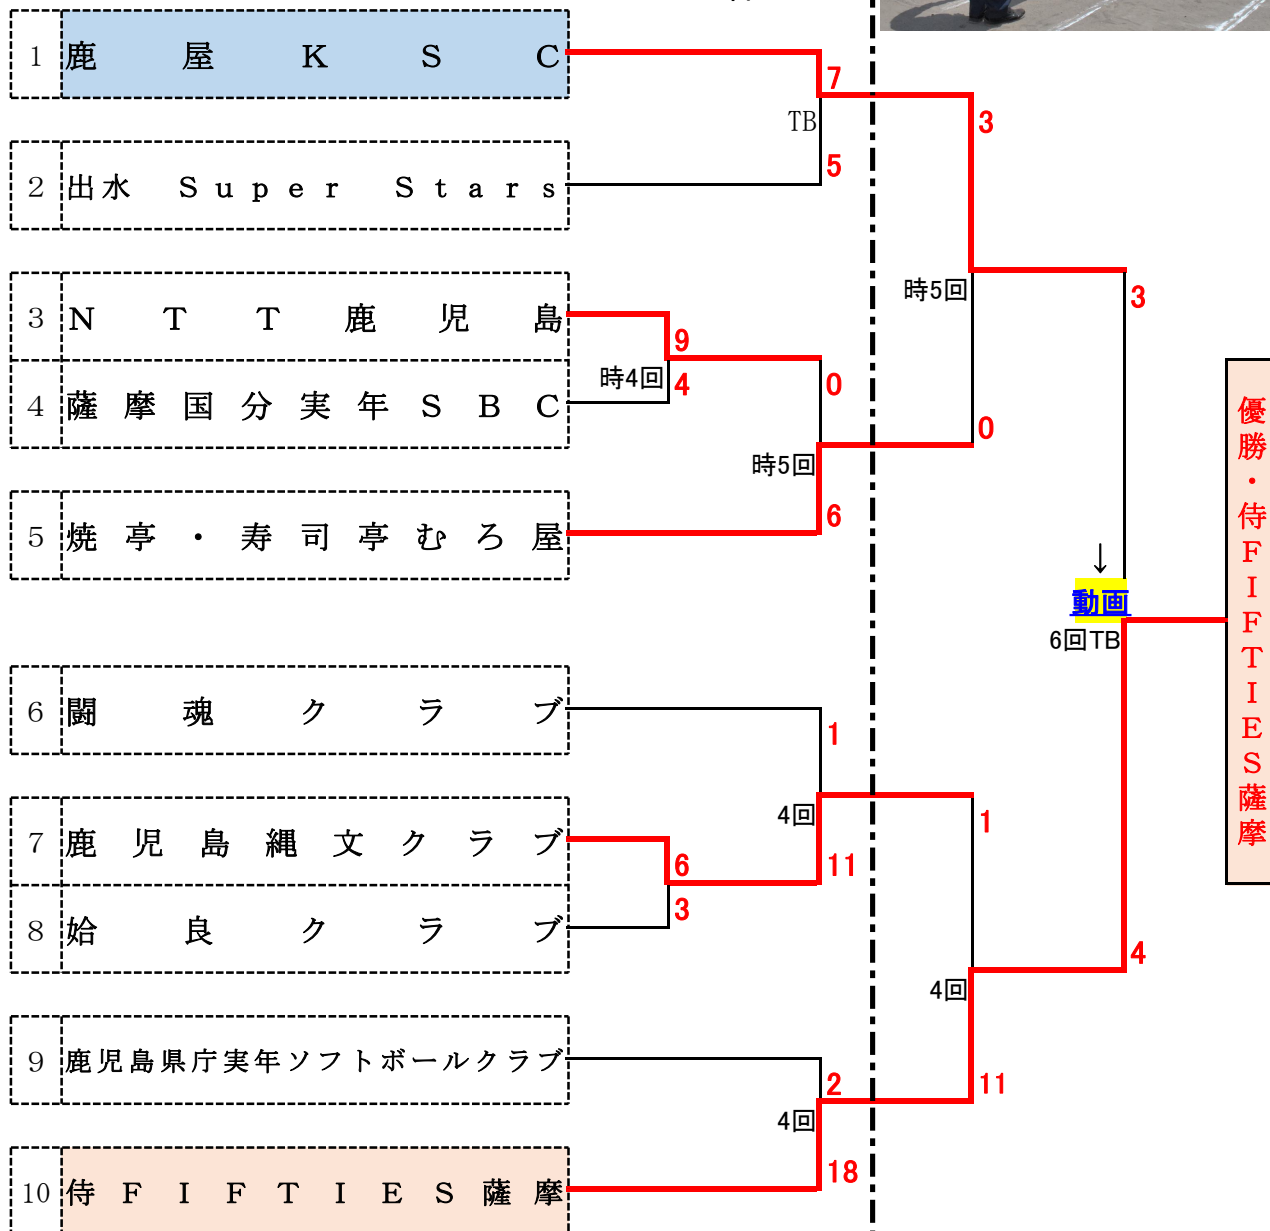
1 鹿屋KSC
2 出水 Super Stars
3 NTT鹿児島
4 薩摩国分実年SBC
5 焼亭・寿司亭むろ屋
6 闘魂クラブ
7 鹿児島縄文クラブ
8 姶良クラブ
9 鹿児島県庁実年ソフトボールクラブ
10 侍FIFTIES薩摩

7
TB
5
9
時4回
4
0
時5回
6
3
時5回
0
3
1
4回
11
6
3
2
4回
18
1
4回
11
4
↓
動画
6回TB

優勝・侍FIFTIES薩摩